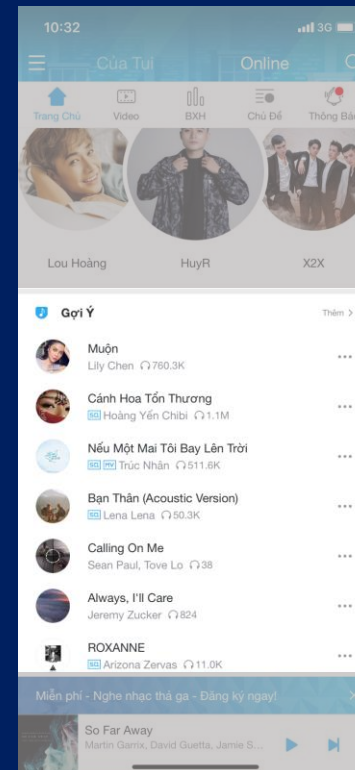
10:32
3G

Của Tui
Online

Trang Chủ
Video
BXH
Chủ Đề
Thông Báo

Lou Hoàng
HuyR
X2X

Gợi Ý
Thêm >

Muộn
Lily Chen 760.3K

Cánh Hoa Tổn Thương
SQ Hoàng Yến Chibi 1.1M

Nếu Một Mai Tôi Bay Lên Trời
SQ MV Trúc Nhân 511.6K

Bạn Thân (Acoustic Version)
SQ Lena Lena 50.3K

Calling On Me
Sean Paul, Tove Lo 38

Always, I'll Care
Jeremy Zucker 824

ROXANNE
SQ Arizona Zervas 11.0K

Miễn phí - Nghe nhạc thả ga - Đăng ký ngay!

So Far Away
Martin Garrix, David Guetta, Jamie S...